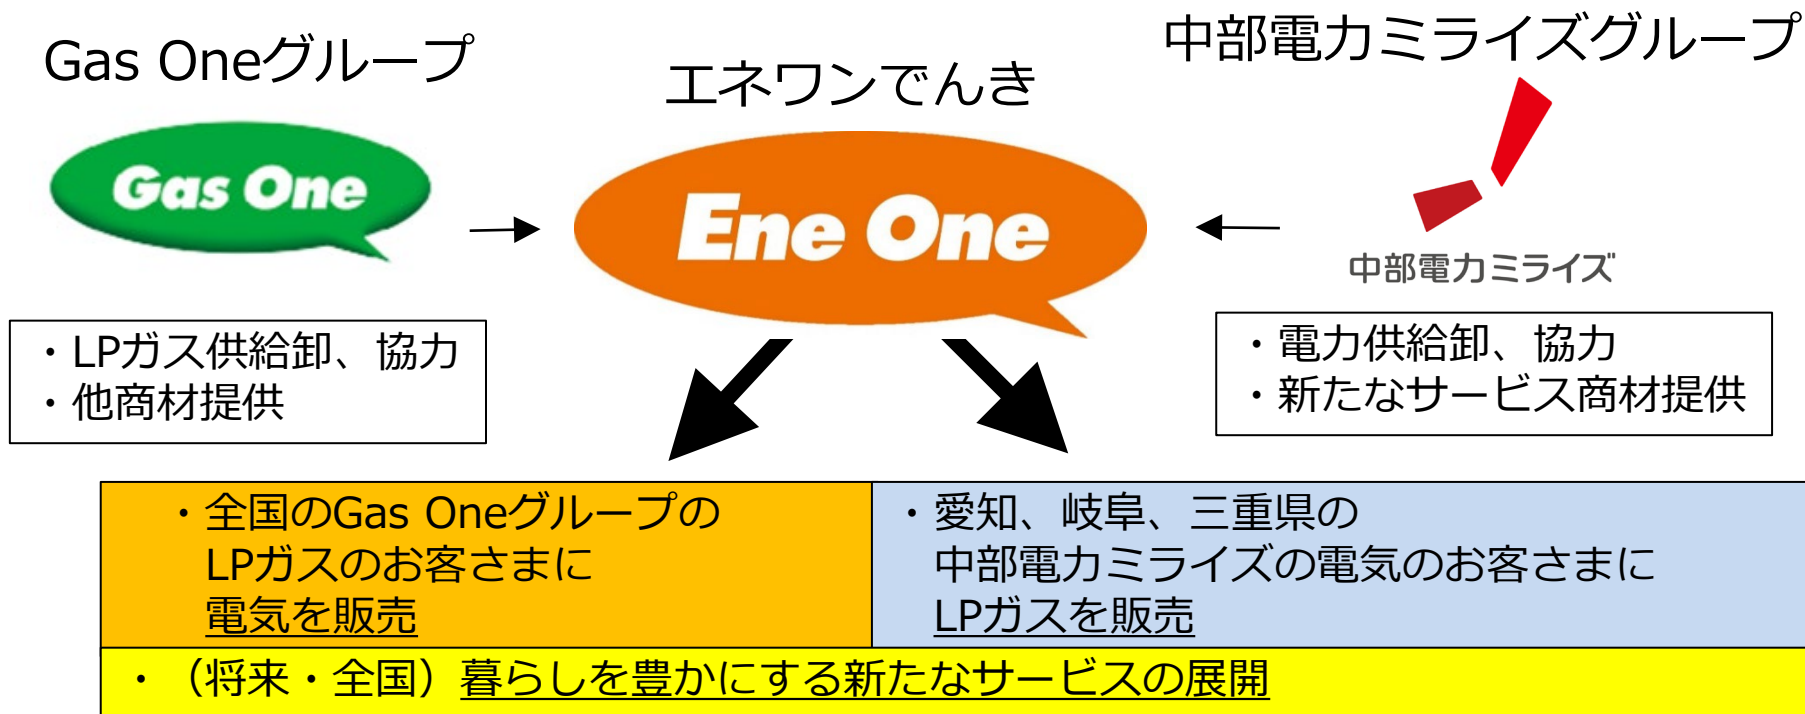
Gas Oneグループ

エネワンでんき

中部電力ミライズグループ

Gas One

Ene One

中部電力ミライズ

・LPガス供給卸、協力
・他商材提供

・電力供給卸、協力
・新たなサービス商材提供

・全国のGas Oneグループの LPガスのお客さまに 電気を販売

・愛知、岐阜、三重県の 中部電力ミライズの電気のお客さまに LPガスを販売

・（将来・全国）暮らしを豊かにする新たなサービスの展開